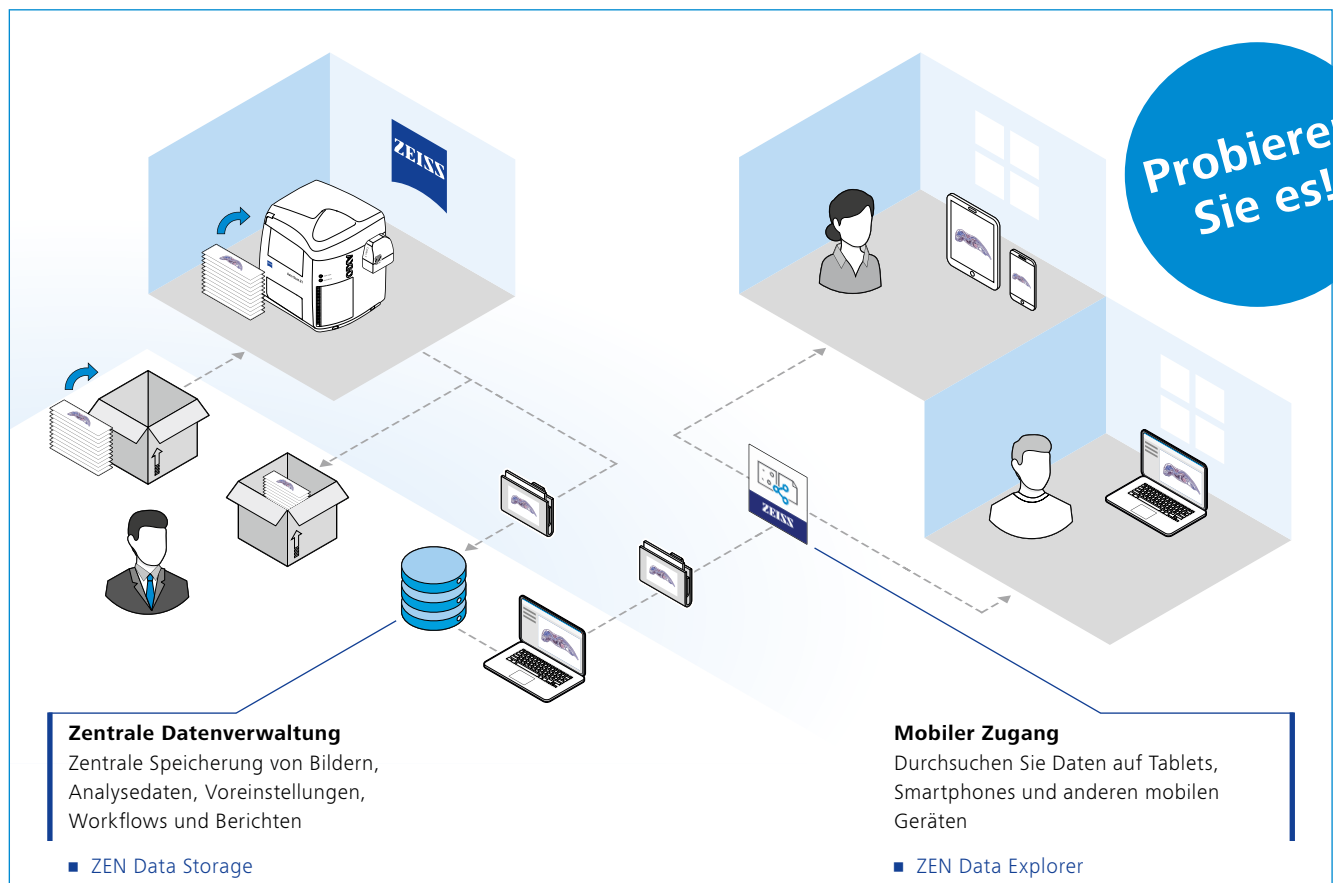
ZEISS

Probiere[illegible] Sie es!

ZEISS

Zentrale Datenverwaltung
Zentrale Speicherung von Bildern, Analysedaten, Voreinstellungen, Workflows und Berichten

■ ZEN Data Storage

Mobiler Zugang
Durchsuchen Sie Daten auf Tablets, Smartphones und anderen mobilen Geräten

■ ZEN Data Explorer